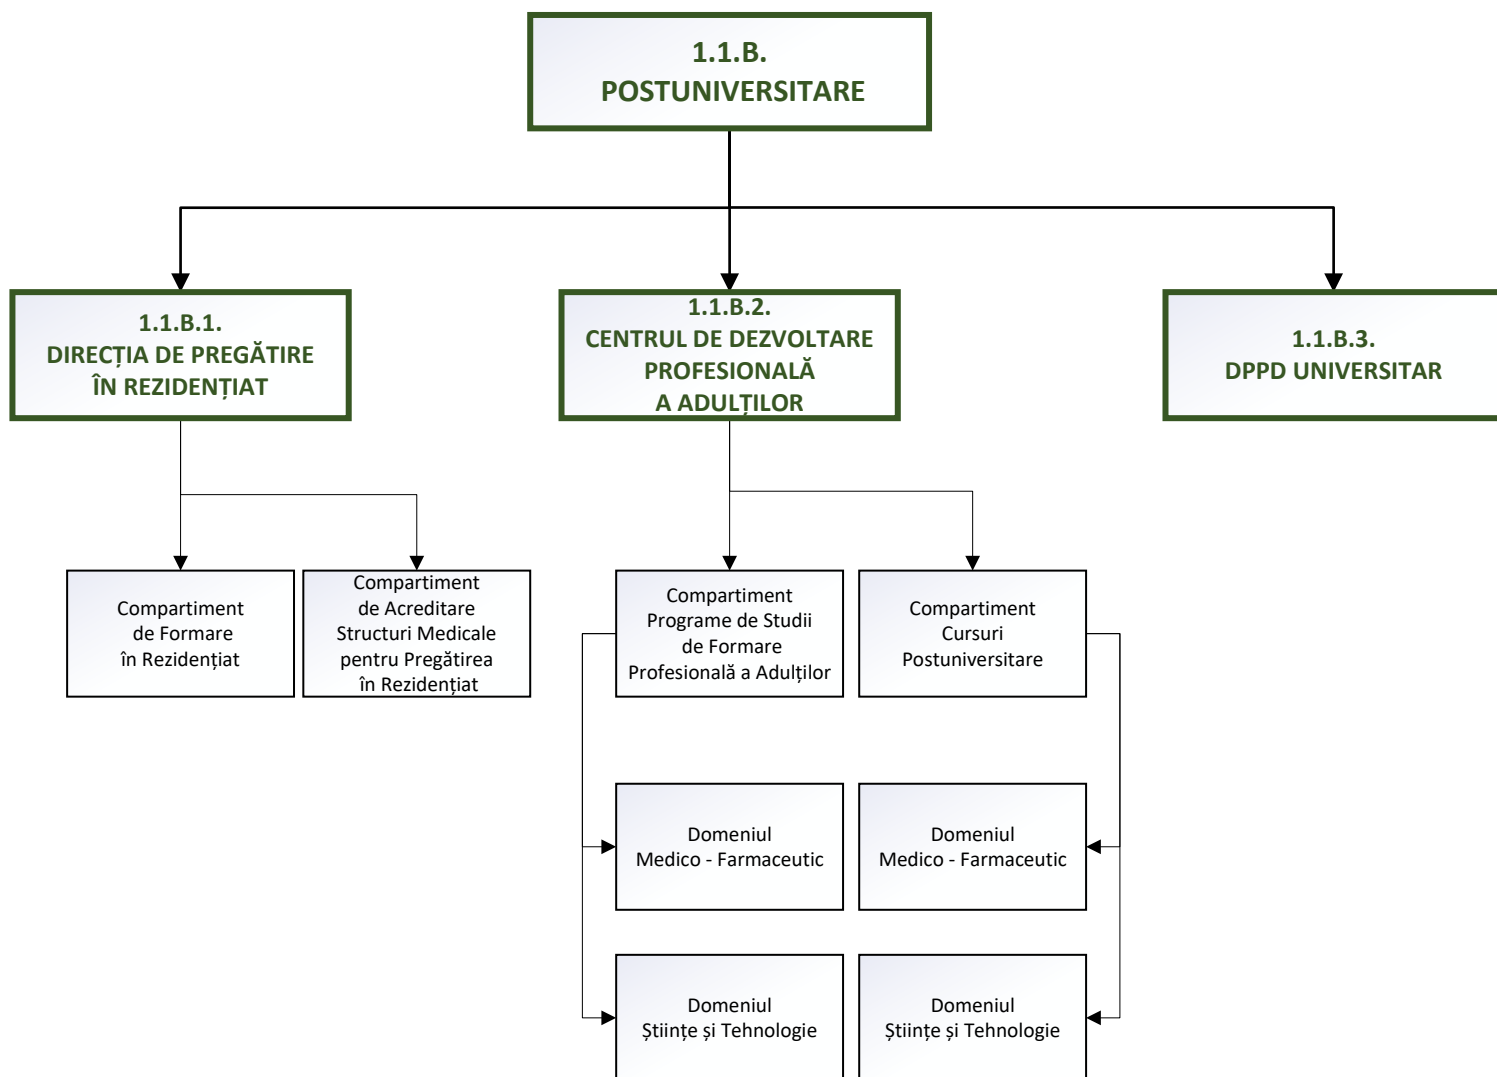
1.1.B.
POSTUNIVERSITARE

1.1.B.1.
DIRECȚIA DE PREGĂTIRE ÎN REZIDENȚIAT

1.1.B.2.
CENTRUL DE DEZVOLTARE PROFESIONALĂ A ADULȚILOR

1.1.B.3.
DPPD UNIVERSITAR

Compartiment de Formare în Rezidențiat

Compartiment de Acreditare Structuri Medicale pentru Pregătirea în Rezidențiat

Compartiment Programe de Studii de Formare Profesională a Adulților

Compartiment Cursuri Postuniversitare

Domeniul Medico - Farmaceutic

Domeniul Medico - Farmaceutic

Domeniul Științe și Tehnologie

Domeniul Științe și Tehnologie